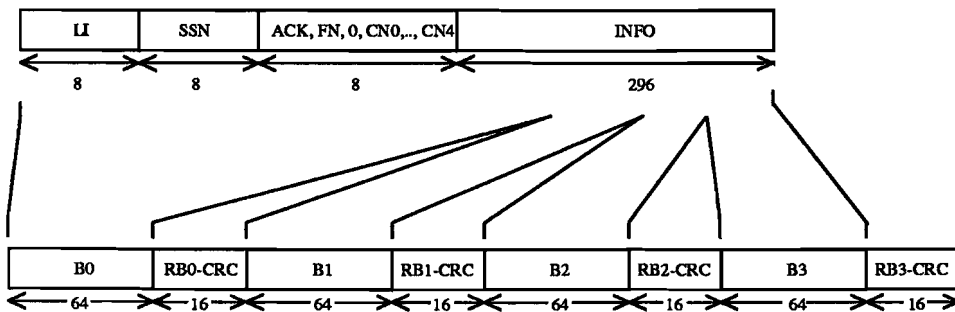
| LI | SSN | ACK, FN, 0, CN0,.., CN4 | INFO |
|---|---|---|---|
| 8 | 8 | 8 | 296 |

| B0 | RB0-CRC | B1 | RB1-CRC | B2 | RB2-CRC | B3 | RB3-CRC |
|---|---|---|---|---|---|---|---|
| 64 | 16 | 64 | 16 | 64 | 16 | 64 | 16 |